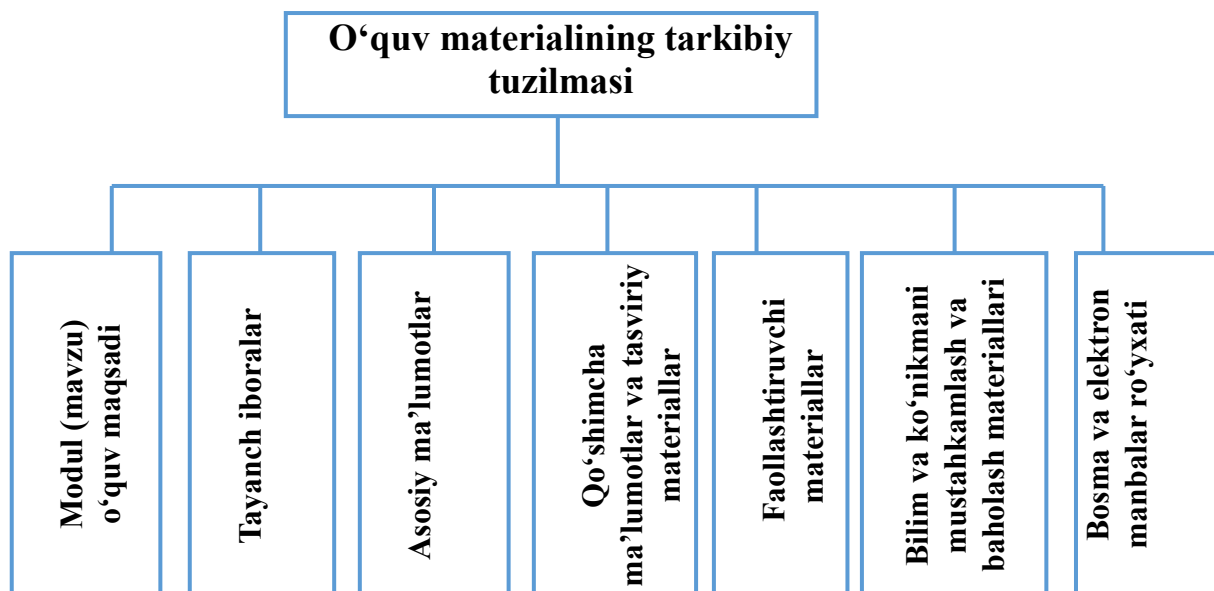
O‘quv materialining tarkibiy tuzilmasi

Modul (mavzu) o‘quv maqsadi

Tayanch iboralar

Asosiy ma’lumotlar

Qo‘shimcha ma’lumotlar va tasviriy materiallar

Faollashtiruvchi materiallar

Bilim va ko‘nikmani mustahkamlash va baholash materiallari

Bosma va elektron manbalar ro‘yxati